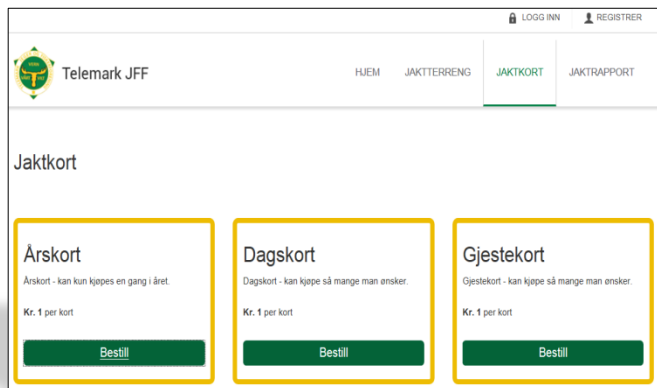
LOGG INN REGISTRER

Telemark JFF

HJEM JAKTTERRENG JAKTKORT JAKTRAPPORT

Jaktkort

Årskort

Årskort - kan kun kjøpes en gang i året.

**Kr. 1** per kort

Bestill

Dagskort

Dagskort - kan kjøpe så mange man ønsker.

**Kr. 1** per kort

Bestill

Gjestekort

Gjestekort - kan kjøpe så mange man ønsker.

**Kr. 1** per kort

Bestill